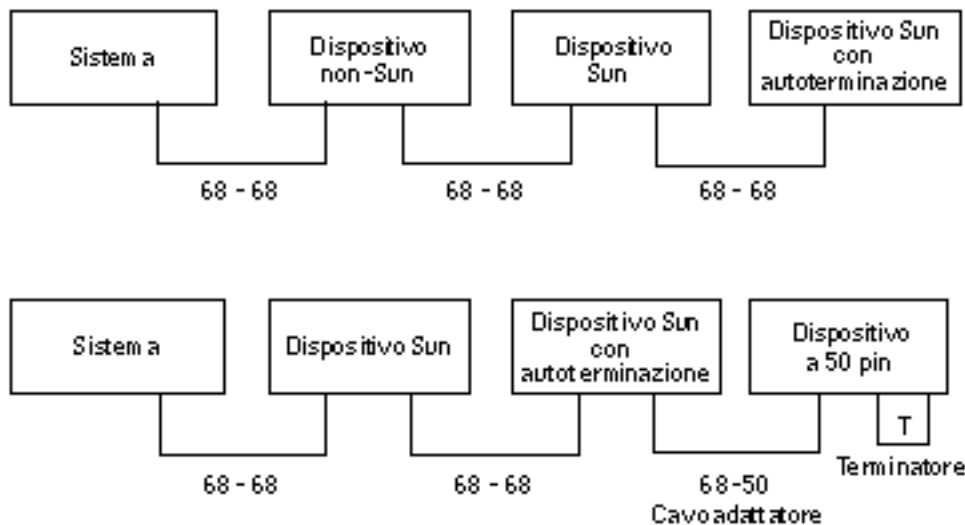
Sistema

Dispositivo non-Sun

Dispositivo Sun

Dispositivo Sun con autoterminazione

68 - 68

68 - 68

68 - 68

Sistema

Dispositivo Sun

Dispositivo Sun con autoterminazione

Dispositivo a 50 pin

T

Terminatore

68 - 68

68 - 68

68-50 Cavo adattatore